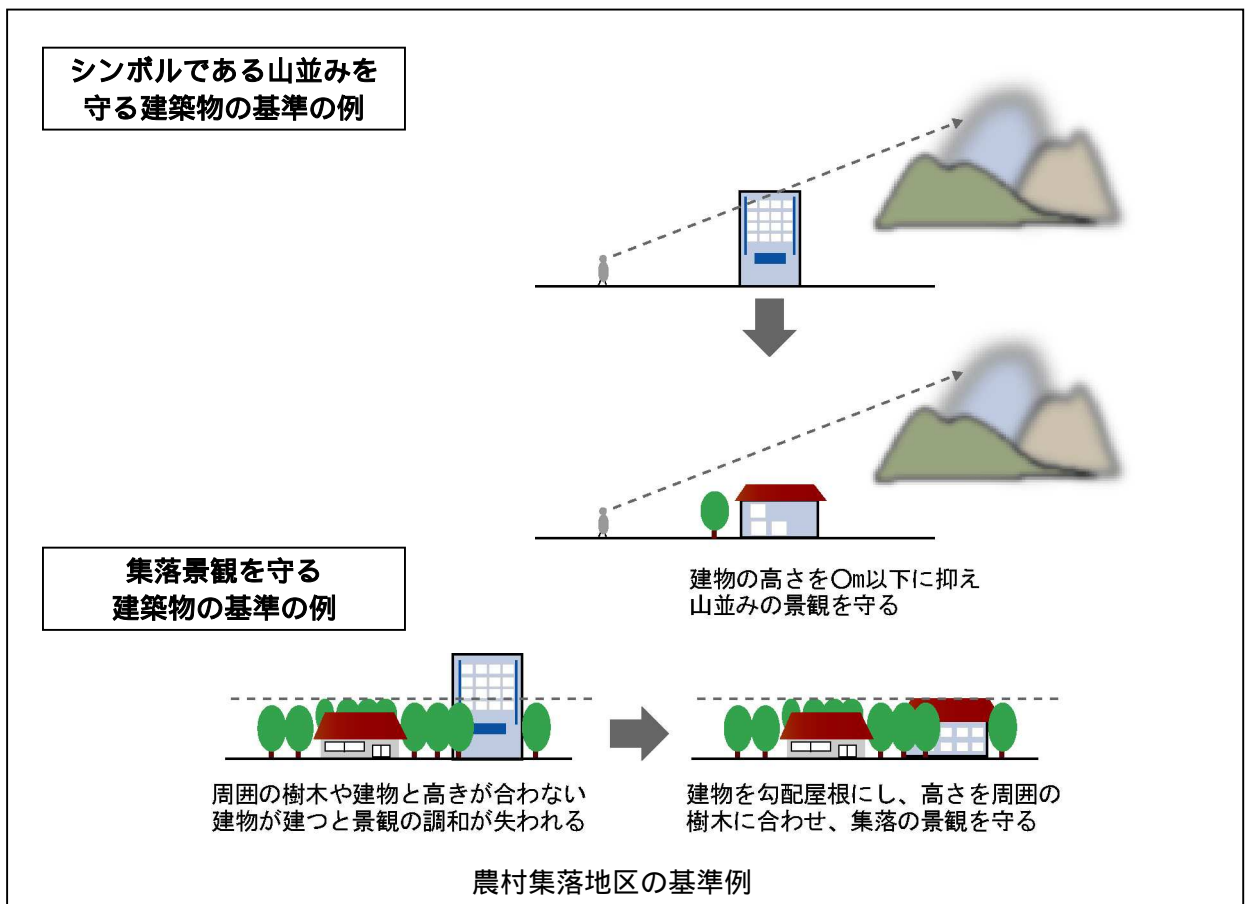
シンボルである山並みを守る建築物の基準の例

建物の高さを○m以下に抑え山並みの景観を守る

集落景観を守る建築物の基準の例

周囲の樹木や建物と高さが合わない建物が建つと景観の調和が失われる

建物を勾配屋根にし、高さを周囲の樹木に合わせ、集落の景観を守る

農村集落地区の基準例